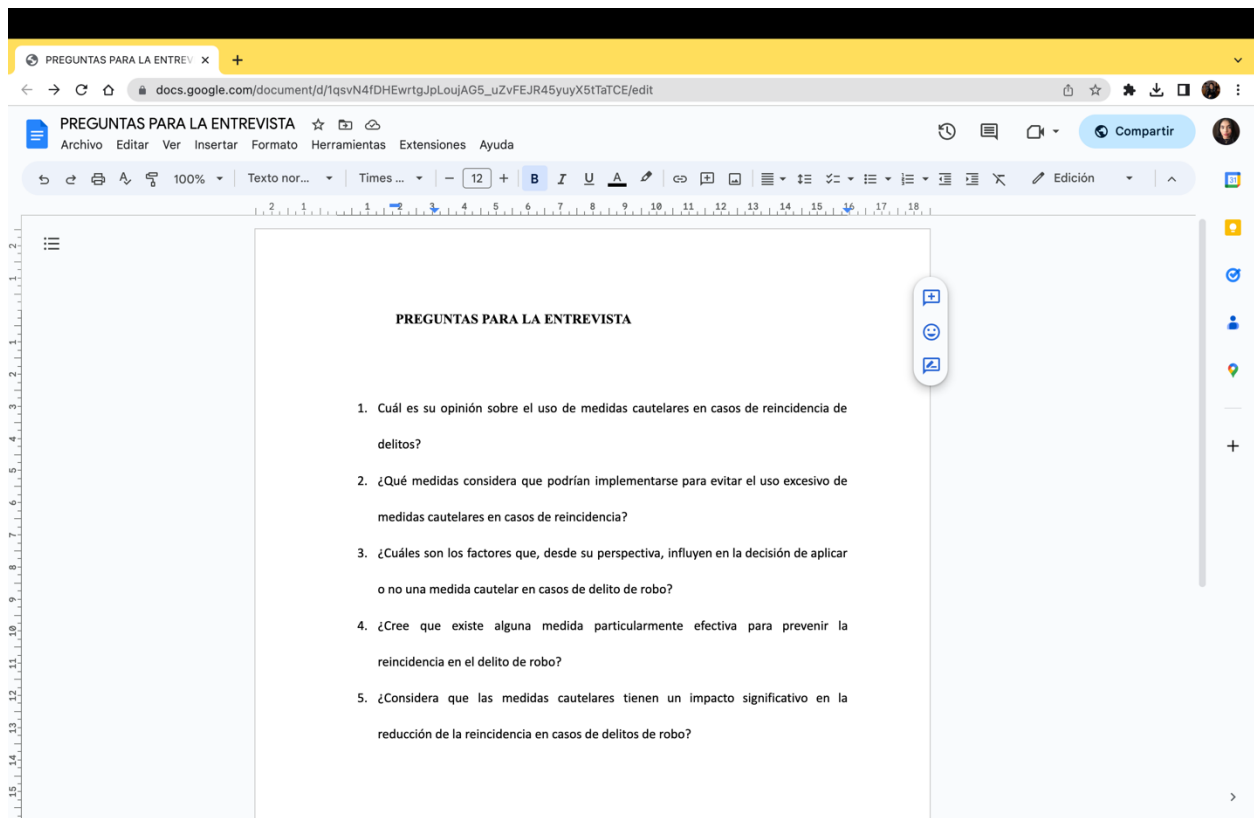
PREGUNTAS PARA LA ENTREV ×

docs.google.com/document/d/1qsvN4fDHEwrtgJpLoujAG5_uZvFEJR45yuyX5tTaTCE/edit

PREGUNTAS PARA LA ENTREVISTA

Archivo Editar Ver Insertar Formato Herramientas Extensiones Ayuda

Compartir

100% Texto nor... Times ... 12 B I U A Edición

PREGUNTAS PARA LA ENTREVISTA

1. Cuál es su opinión sobre el uso de medidas cautelares en casos de reincidencia de delitos?

2. ¿Qué medidas considera que podrían implementarse para evitar el uso excesivo de medidas cautelares en casos de reincidencia?

3. ¿Cuáles son los factores que, desde su perspectiva, influyen en la decisión de aplicar o no una medida cautelar en casos de delito de robo?

4. ¿Cree que existe alguna medida particularmente efectiva para prevenir la reincidencia en el delito de robo?

5. ¿Considera que las medidas cautelares tienen un impacto significativo en la reducción de la reincidencia en casos de delitos de robo?